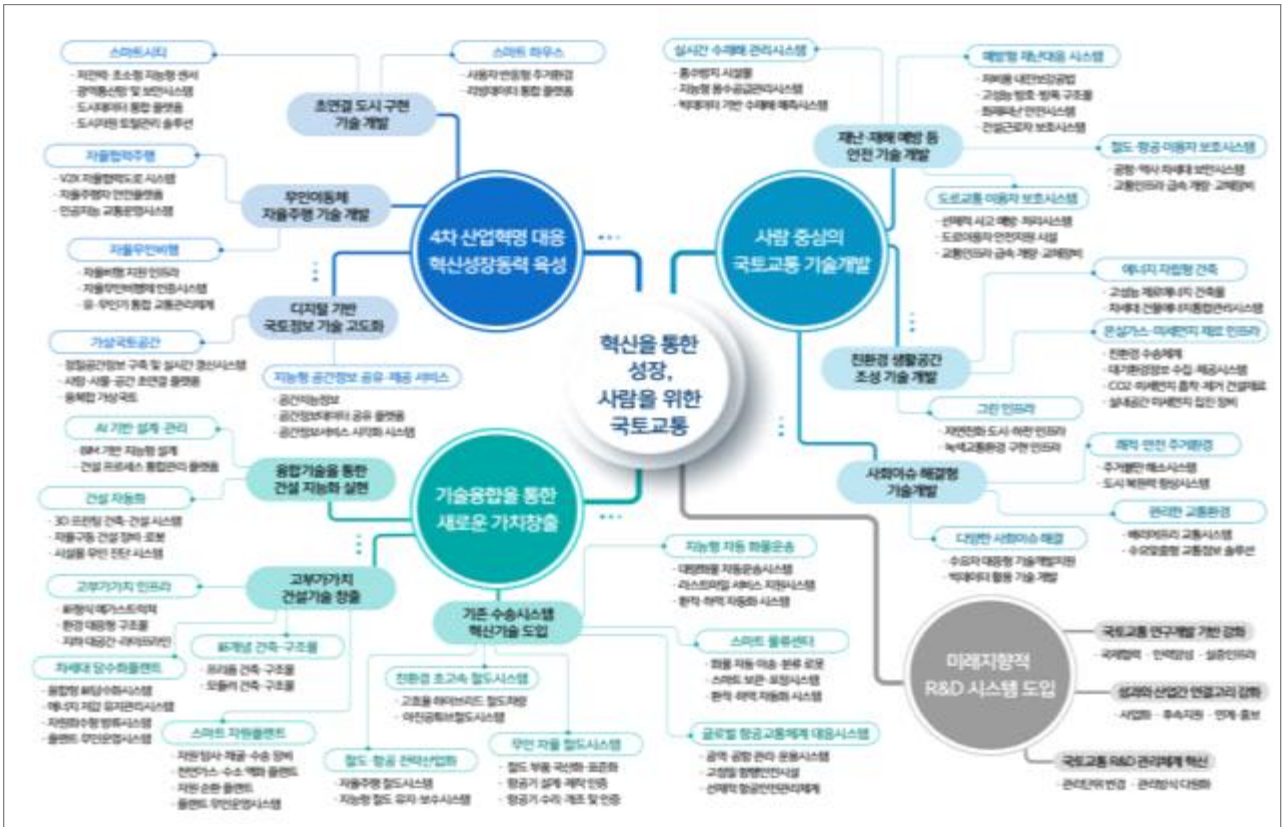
혁신을 통한 성장, 사람을 위한 국토교통

4차 산업혁명 대응 혁신성장동력 육성

초연결 도시 구현 기술 개발

스마트시티
· 저전력 · 초소형 지능형 센서
· 광역통신망 및 보안시스템
· 도시데이터 통합 플랫폼
· 도시기반 토털관리 솔루션

스마트 하우스
· 사용자 반응형 주거환경
· 리빙데이터 통합 플랫폼

무인이동체 자율주행 기술 개발

자율협력주행
· V2X 자율협력도로 시스템
· 자율주행차 안전플랫폼
· 인공지능 교통운영시스템

자율무인비행
· 자율비행 지원 인프라
· 자율무인비행체 인증시스템
· 유 · 무인기 통합 교통관리체계

디지털 기반 국토정보 기술 고도화

가상국토공간
· 정밀공간정보 구축 및 실시간 갱신시스템
· 사람 · 사물 · 공간 초연결 플랫폼
· 동적인 가상국토

지능형 공간정보 공유 · 제공 서비스
· 공간지능정보
· 공간정보데이터 공유 플랫폼
· 공간정보서비스 시각화 시스템

사람 중심의 국토교통 기술개발

재난 · 재해 예방 등 안전 기술 개발

실시간 수재해 관리시스템
· 홍수방지 시설물
· 지능형 홍수공급관리시스템
· 빅데이터 기반 수재해 예측시스템

예방형 재난대응 시스템
· 재해용 내진보강공법
· 고성능 방호 · 방폭 구조물
· 화재확산 안전시스템
· 건설근로자 보호시스템

철도 · 항공 이용자 보호시스템
· 공항 · 역사 차세대 보안시스템
· 교통인프라 급속 개량 · 교체장비

도로교통 이용자 보호시스템
· 선제적 사고 예방 · 처리시스템
· 도로이용자 안전지원 시설
· 교통인프라 급속 개량 · 교체장비

친환경 생활공간 조성 기술 개발

에너지 자립형 건축
· 고성능 제로에너지 건축물
· 차세대 건물에너지통합관리시스템

온실가스 · 미세먼지 제로 인프라
· 친환경 수송체계
· 대기환경정보 수집 · 제공시스템
· CO2 · 미세먼지 흡착 · 제거 건설재료
· 실내공간 미세먼지 집진 장비

그린 인프라
· 저영향개발 도시 · 하천 인프라
· 녹색교통환경 구현 인프라

사회이슈 해결형 기술개발

쾌적 · 안전 주거환경
· 주거불편 해소시스템
· 도시 복원력 향상시스템

편리한 교통환경
· 배리어프리 교통시스템
· 수요맞춤형 교통정보 솔루션

다양한 사회이슈 해결
· 수요자 대응형 기술개발지원
· 빅데이터 활용 기술 개발

기술융합을 통한 새로운 가치창출

융합기술을 통한 건설 지능화 실현

AI 기반 설계 · 관리
· BIM 기반 지능형 설계
· 건설 프로세스 통합관리 플랫폼

건설 자동화
· 3D 프린팅 건축 · 건설 시스템
· 자율구동 건설 장비 · 로봇
· 시설물 무인 진단 시스템

고부가가치 건설기술 창출

고부가가치 인프라
· 복합식 메가스트럭처
· 환경 대응형 구조물
· 지하 대공간 · 라이프라인

신개념 건축 · 구조물
· 프리팹 건축 · 구조물
· 모듈러 건축 · 구조물

차세대 담수화플랜트
· 융합형 복합수처리시스템
· 에너지 저감 유지관리시스템
· 자원화수형 방류시스템
· 플랜트 무인운영시스템

스마트 자원플랜트
· 자원탐사 · 채굴 · 수송 장비
· 천연가스 · 수소 액화 플랜트
· 자원 순환 플랜트
· 플랜트 무인운영시스템

기존 수송시스템 혁신기술 도입

지능형 자동 화물운송
· 대량화물 자동운송시스템
· 라스트마일 서비스 지원시스템
· 환적 · 하역 자동화 시스템

스마트 물류센터
· 화물 자동 이송 · 분류 로봇
· 스마트 보관 · 포장시스템
· 환적 · 하역 자동화 시스템

친환경 초고속 철도시스템
· 고효율 하이브리드 철도차량
· 하이퍼튜브 철도시스템

무인 자율 철도시스템
· 철도 부품 국산화 · 표준화
· 항공기 설계 · 제작 인증
· 항공기 수리 · 개조 및 인증

철도 · 항공 전략산업화
· 자율주행 철도시스템
· 지능형 철도 유지 · 보수시스템

글로벌 항공교통체계 대응시스템
· 공역 · 공항 관리 운용시스템
· 고정밀 항행안전시설
· 선제적 항공안전관리체계

미래지향적 R&D 시스템 도입

국토교통 연구개발 기반 강화
· 국제협력 · 인력양성 · 실증인프라

성과의 산업간 연결고리 강화
· 사업화 · 후속지원 · 연계 · 홍보

국토교통 R&D 관리체계 혁신
· 관리권위 변경 · 관리방식 다원화